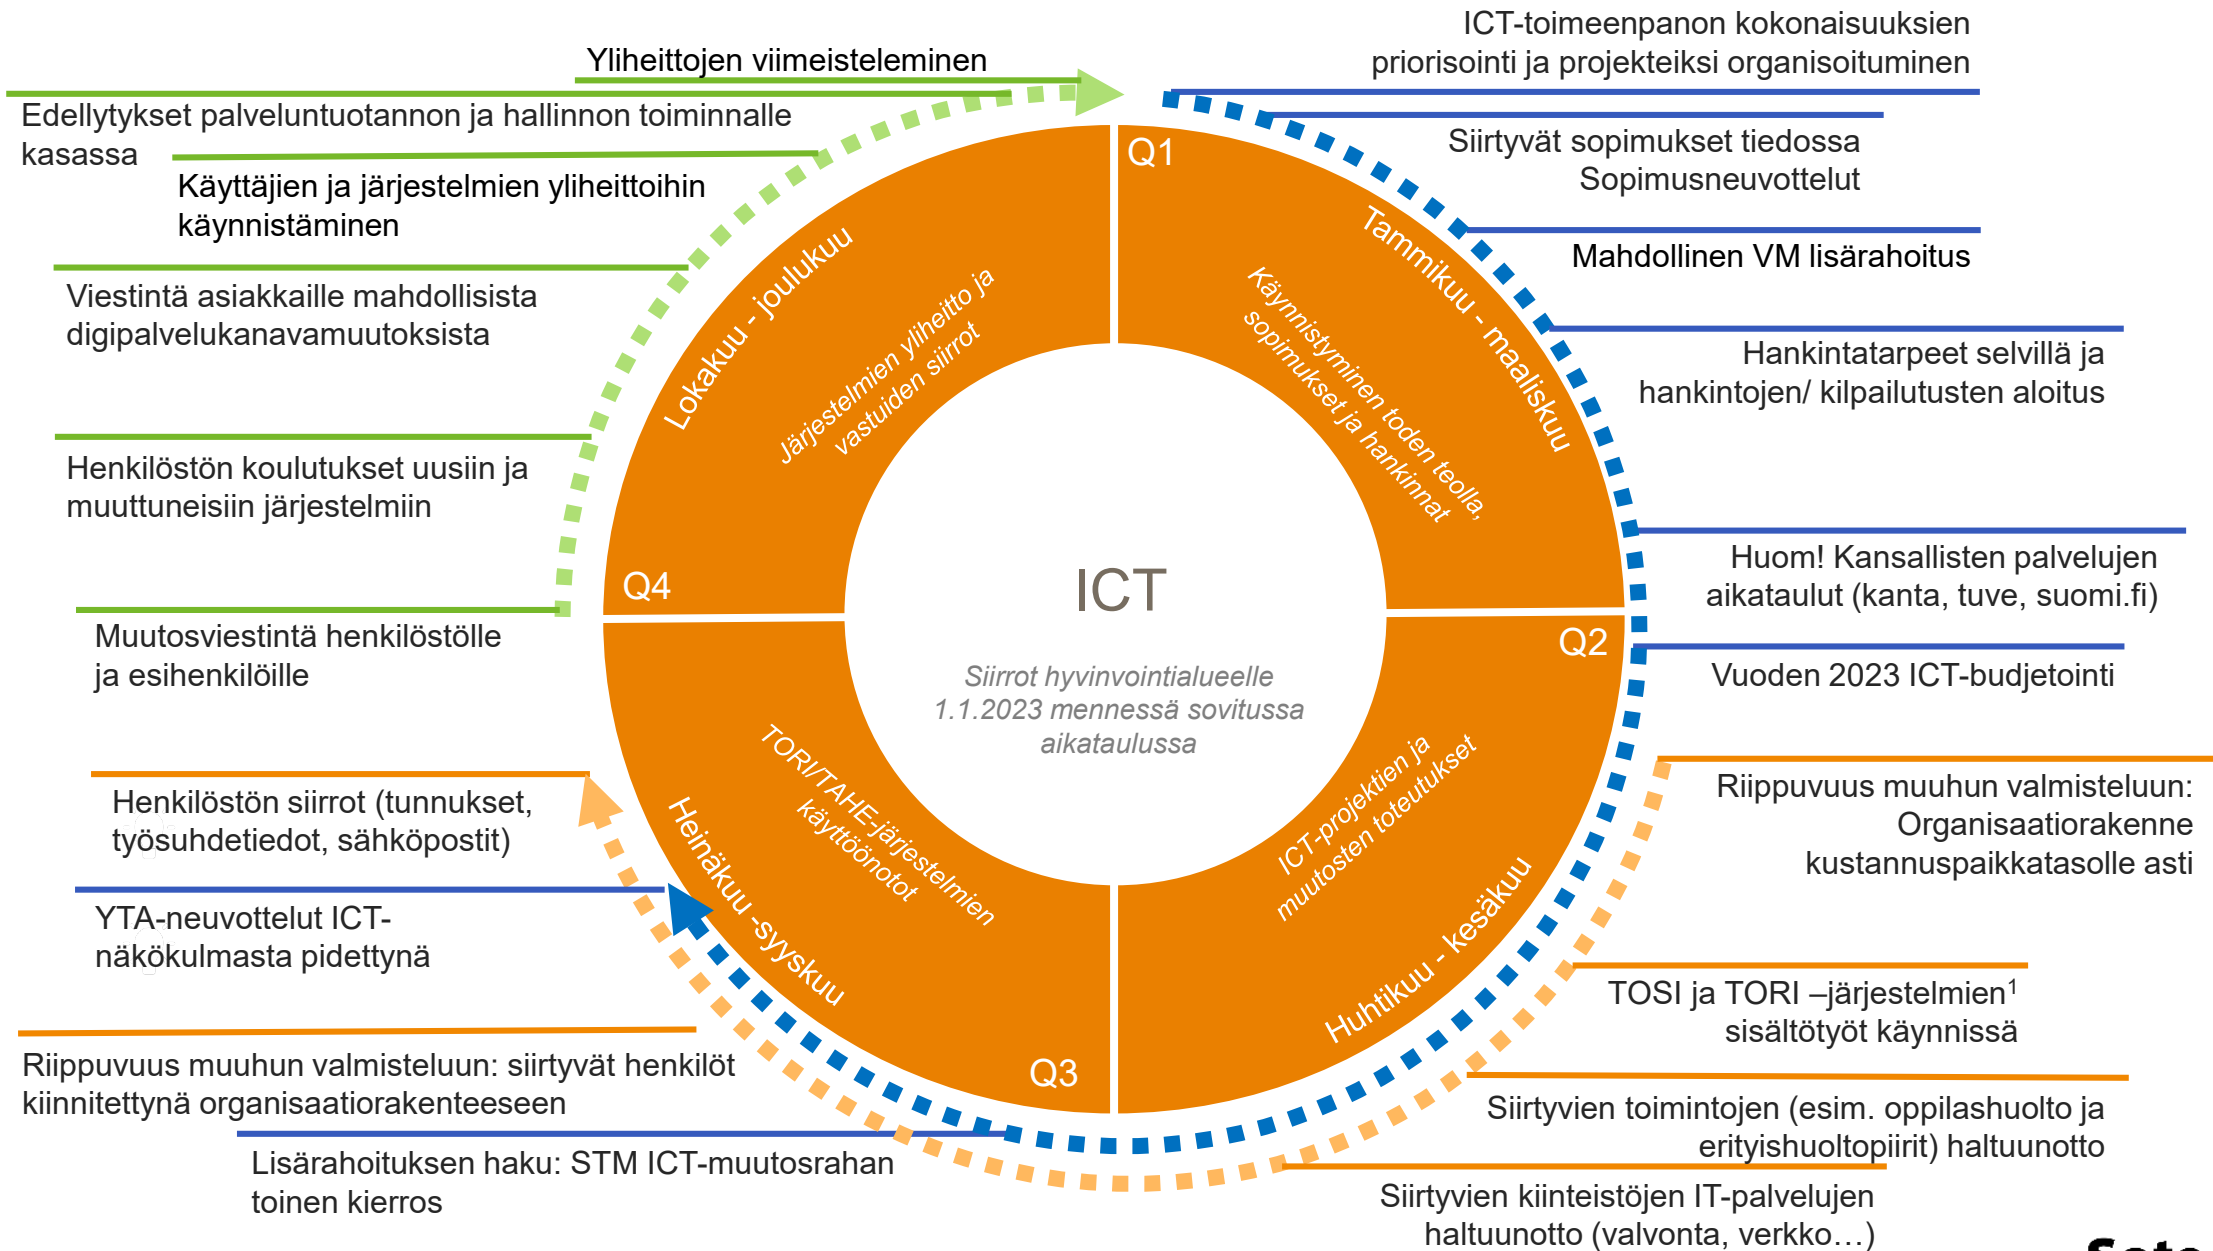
ICT-toimeenpanon kokonaisuuksien priorisointi ja projekteiksi organisoituminen

Siirtyvät sopimukset tiedossa
Sopimusneuvottelut

Mahdollinen VM lisärahoitus

Hankintatarpeet selvillä ja hankintojen/ kilpailutusten aloitus

Huom! Kansallisten palvelujen aikataulut (kanta, tuve, suomi.fi)

Vuoden 2023 ICT-budjetointi

Riippuvuus muuhun valmisteluun: Organisaatiorakenne kustannuspaikkatasolle asti

TOSI ja TORI –järjestelmien$^1$ sisältötyöt käynnissä

Siirtyvien toimintojen (esim. oppilashuolto ja erityishuoltopiirit) haltuunotto

Siirtyvien kiinteistöjen IT-palvelujen haltuunotto (valvonta, verkko…)

Yliheittojen viimeisteleminen

Edellytykset palveluntuotannon ja hallinnon toiminnalle kasassa

Käyttäjien ja järjestelmien yliheittoihin käynnistäminen

Viestintä asiakkaille mahdollisista digipalvelukanavamuutoksista

Henkilöstön koulutukset uusiin ja muuttuneisiin järjestelmiin

Muutosviestintä henkilöstölle ja esihenkilöille

Henkilöstön siirrot (tunnukset, työsuhdetiedot, sähköpostit)

YTA-neuvottelut ICT-näkökulmasta pidettynä

Riippuvuus muuhun valmisteluun: siirtyvät henkilöt kiinnitettynä organisaatiorakenteeseen

Lisärahoituksen haku: STM ICT-muutosrahan toinen kierros

Q1
Tammikuu - maaliskuu
Käynnistyminen toden teolla, sopimukset ja hankinnat

Q2
Huhtikuu - kesäkuu
ICT-projektien ja muutosten toteutukset

Q3
Heinäkuu -syyskuu
TORI/TAHE-järjestelmien käyttöönotot

Q4
Lokakuu - joulukuu
Järjestelmien yliheitto ja vastuiden siirrot

ICT
Siirrot hyvinvointialueelle 1.1.2023 mennessä sovitussa aikataulussa